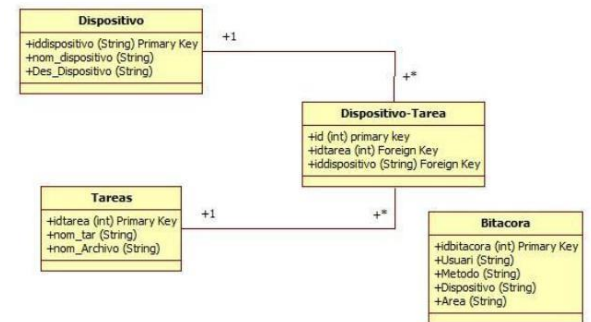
Dispositivo

+iddispositivo (String) Primary Key
+nom_dispositivo (String)
+Des_Dispositivo (String)

+1

+*

Dispositivo-Tarea

+id (int) primary key
+idtarea (int) Foreign Key
+iddispositivo (String) Foreign Key

Tareas

+idtarea (int) Primary Key
+nom_tar (String)
+nom_Archivo (String)

+1

+*

Bitacora

+idbitacora (int) Primary Key
+Usuari (String)
+Metodo (String)
+Dispositivo (String)
+Area (String)